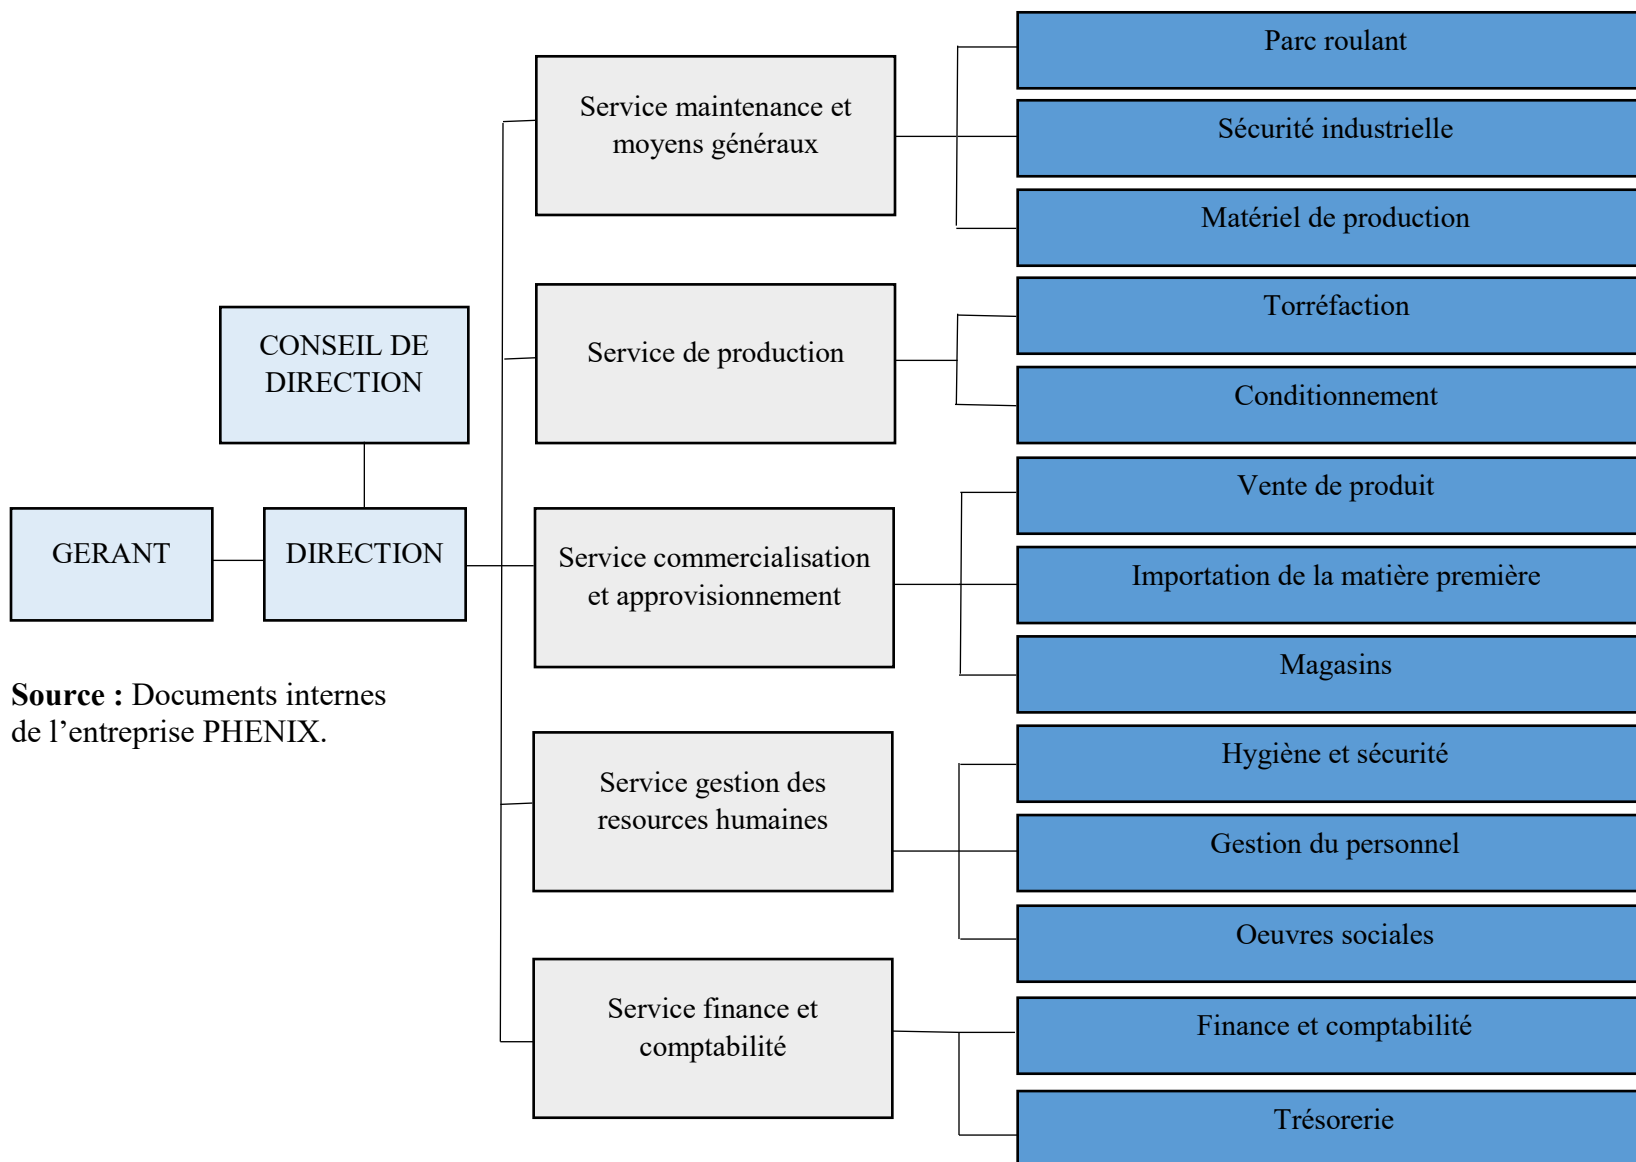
CONSEIL DE DIRECTION

GERANT

DIRECTION

Source : Documents internes de l’entreprise PHENIX.

Service maintenance et moyens généraux

Parc roulant

Sécurité industrielle

Matériel de production

Service de production

Torréfaction

Conditionnement

Service commercialisation et approvisionnement

Vente de produit

Importation de la matière première

Magasins

Service gestion des resources humaines

Hygiène et sécurité

Gestion du personnel

Oeuvres sociales

Service finance et comptabilité

Finance et comptabilité

Trésorerie